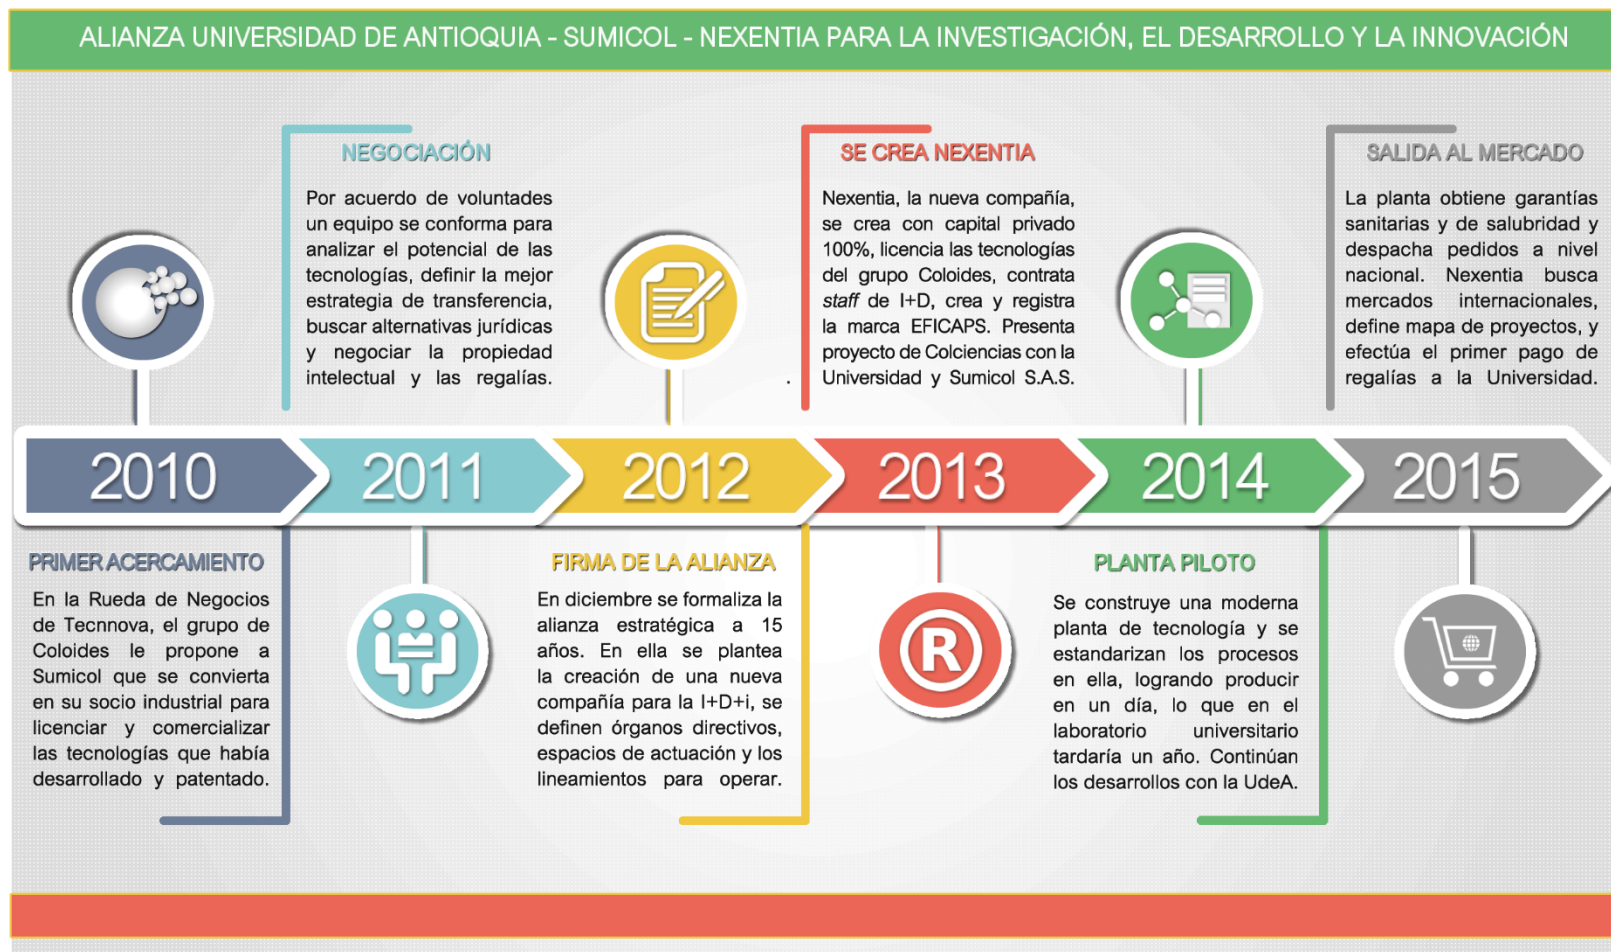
ALIANZA UNIVERSIDAD DE ANTIOQUIA - SUMICOL - NEXENTIA PARA LA INVESTIGACIÓN, EL DESARROLLO Y LA INNOVACIÓN

NEGOCIACIÓN

Por acuerdo de voluntades un equipo se conforma para analizar el potencial de las tecnologías, definir la mejor estrategia de transferencia, buscar alternativas jurídicas y negociar la propiedad intelectual y las regalías.

SE CREA NEXENTIA

Nexentia, la nueva compañía, se crea con capital privado 100%, licencia las tecnologías del grupo Coloides, contrata *staff* de I+D, crea y registra la marca EFICAPS. Presenta proyecto de Colciencias con la Universidad y Sumicol S.A.S.

SALIDA AL MERCADO

La planta obtiene garantías sanitarias y de salubridad y despacha pedidos a nivel nacional. Nexentia busca mercados internacionales, define mapa de proyectos, y efectúa el primer pago de regalías a la Universidad.

2010 2011 2012 2013 2014 2015

PRIMER ACERCAMIENTO

En la Rueda de Negocios de Tecnnova, el grupo de Coloides le propone a Sumicol que se convierta en su socio industrial para licenciar y comercializar las tecnologías que había desarrollado y patentado.

FIRMA DE LA ALIANZA

En diciembre se formaliza la alianza estratégica a 15 años. En ella se plantea la creación de una nueva compañía para la I+D+i, se definen órganos directivos, espacios de actuación y los lineamientos para operar.

R

PLANTA PILOTO

Se construye una moderna planta de tecnología y se estandarizan los procesos en ella, logrando producir en un día, lo que en el laboratorio universitario tardaría un año. Continúan los desarrollos con la UdeA.